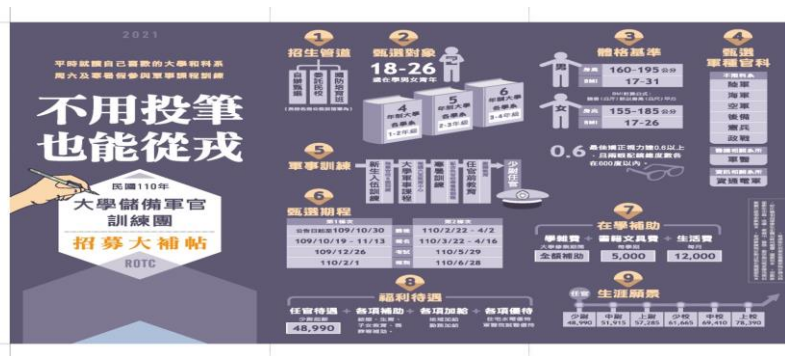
2021

平時就讀自己喜歡的大學和科系
周六及寒暑假參與軍事課程訓練

不用投筆
也能從戎

民國110年
大學儲備軍官
訓練團

招募大補帖

ROTC

1
招生管道

2
甄選對象
18-26
歲在學男女青年

3
體格基準

男
身高 160-195公分
BMI 17-31

女
身高 155-185公分
BMI 17-26

0.6

4
甄選
軍種官科

陸軍
海軍
空軍
後備
憲兵
政戰

軍醫
資通電軍

5
軍事訓練

新生入伍訓練
大學軍事課程
專業訓練
任官前教育
少尉任官

6
甄選期程

| 第1梯次 | 第2梯次 |
|---|---|
| 109/10/30 | 110/2/22 - 4/2 |
| 110/10/19 - 11/13 | 110/3/22 - 4/16 |
| 109/12/26 | 110/5/29 |
| 110/2/1 | 110/6/28 |

7
在學補助
學雜費 + 書籍文具費 + 生活費
全額補助
5,000
12,000

8
福利待遇
任官待遇 + 各項補助 + 各項加給 + 各項優待
48,990

9
生涯願景
少尉 48,990
中尉 51,915
上尉 57,285
少校 61,665
中校 69,410
上校 78,390